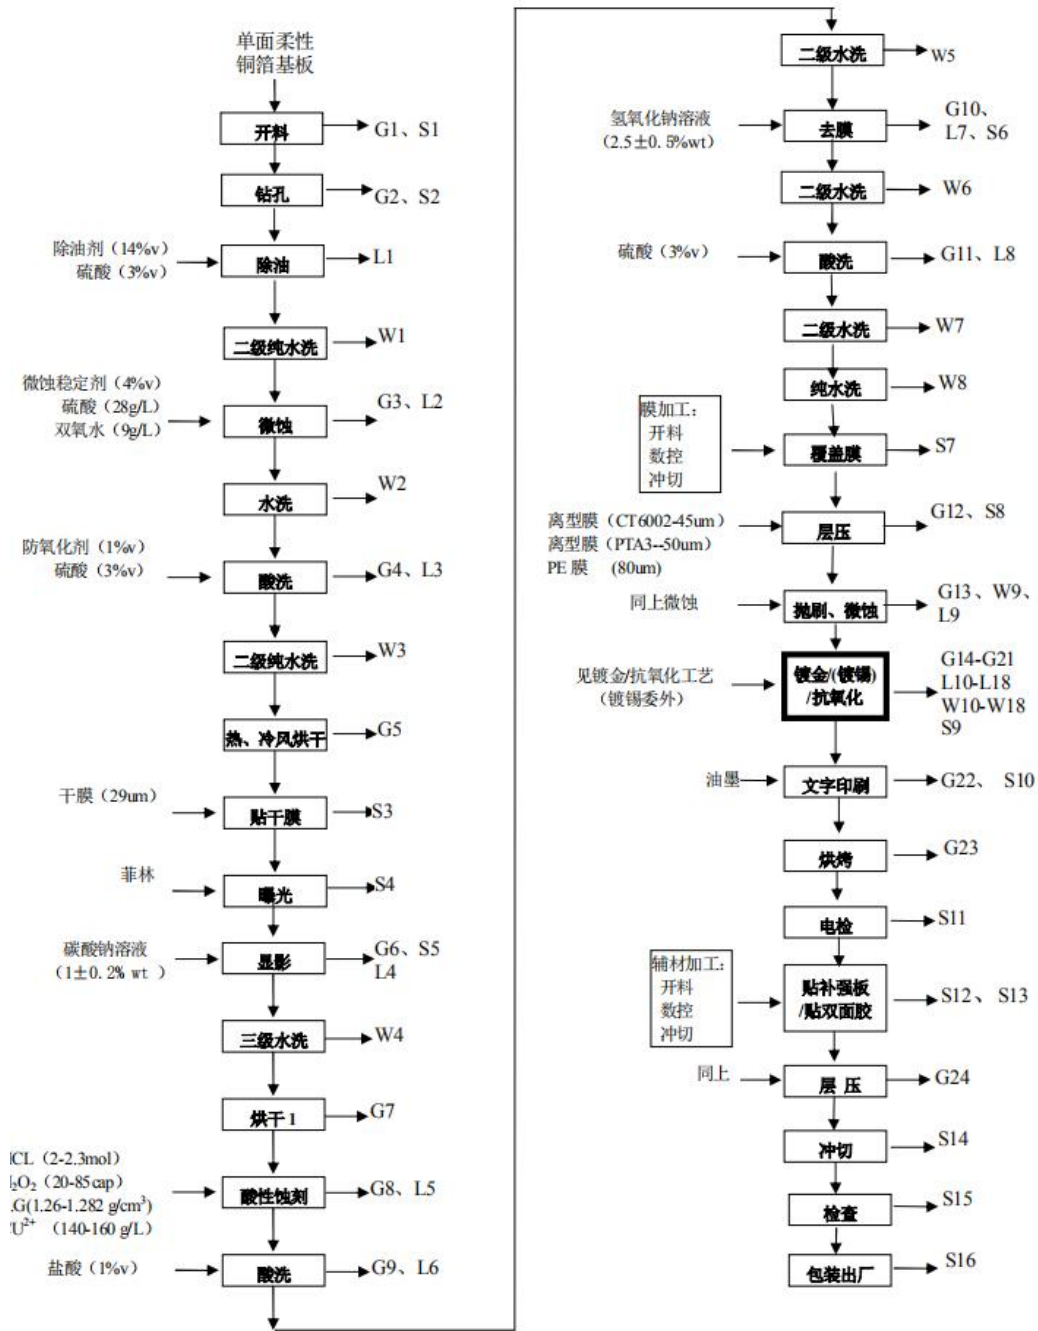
单面柔性铜箔基板

开料 G1、S1

钻孔 G2、S2

除油剂（14%v）
硫酸（3%v）
除油 L1

二级纯水洗 W1

微蚀稳定剂（4%v）
硫酸（28g/L）
双氧水（9g/L）
微蚀 G3、L2

水洗 W2

防氧化剂（1%v）
硫酸（3%v）
酸洗 G4、L3

二级纯水洗 W3

热、冷风烘干 G5

干膜（29um）
贴干膜 S3

菲林
曝光 S4

碳酸钠溶液
（1±0. 2% wt ）
显影 G6、S5
L4

三级水洗 W4

烘干 1 G7

CL（2-2.3mol）
$_2O_2$（20-85cap）
.G(1.26-1.282 g/cm$^3$)
U$^{2+}$ （140-160 g/L）
酸性蚀刻 G8、L5

盐酸（1%v）
酸洗 G9、L6

二级水洗 W5

氢氧化钠溶液
（2.5±0. 5%wt）
去膜 G10、
L7、S6

二级水洗 W6

硫酸（3%v）
酸洗 G11、L8

二级水洗 W7

纯水洗 W8

膜加工：
开料
数控
冲切
覆盖膜 S7

离型膜（CT6002-45um）
离型膜（PTA3--50um）
PE 膜 （80um）
层压 G12、S8

同上微蚀
抛刷、微蚀 G13、W9、
L9

见镀金/抗氧化工艺
（镀锡委外）
镀金/(镀锡)
/抗氧化 G14-G21
L10-L18
W10-W18
S9

油墨
文字印刷 G22、 S10

烘烤 G23

电检 S11

辅材加工：
开料
数控
冲切
贴补强板
/贴双面胶 S12、 S13

同上
层 压 G24

冲切 S14

检查 S15

包装出厂 S16